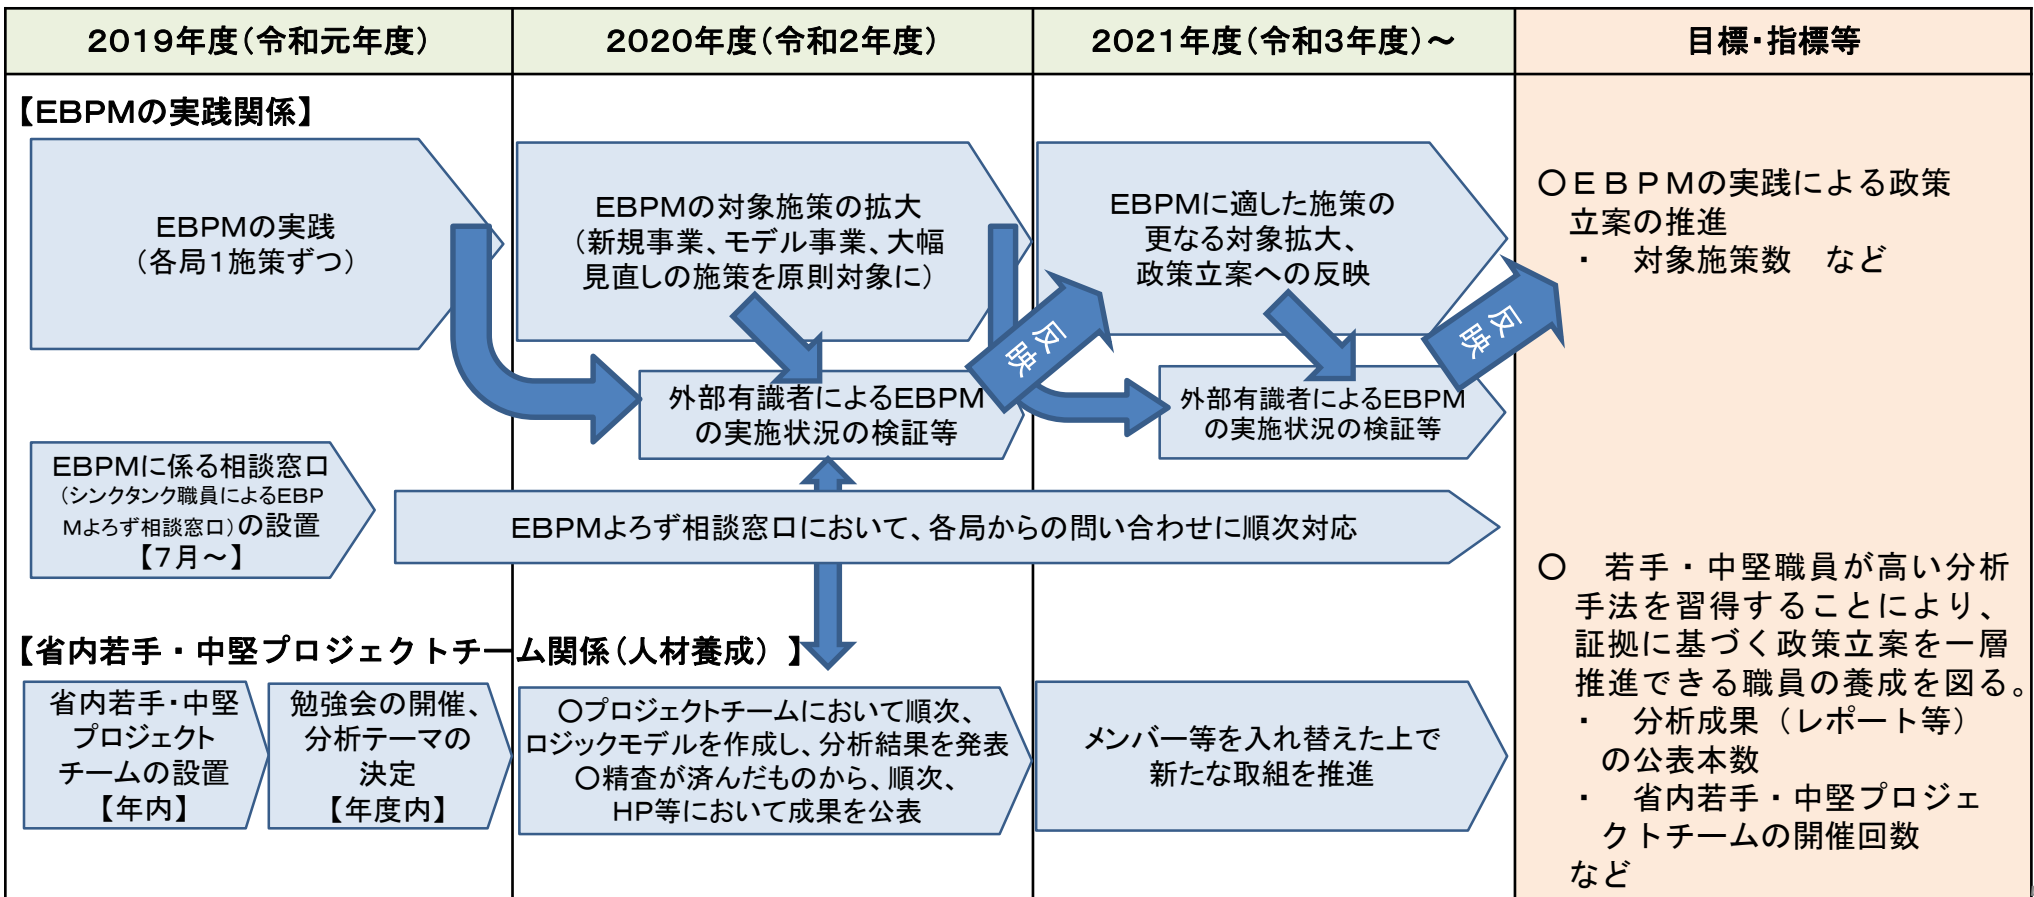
| 2019年度（令和元年度） | 2020年度（令和2年度） | 2021年度（令和3年度）～ | 目標・指標等 |
|---|---|---|---|

【EBPMの実践関係】

EBPMの実践
（各局1施策ずつ）

EBPMの対象施策の拡大
（新規事業、モデル事業、大幅見直しの施策を原則対象に）

EBPMに適した施策の
更なる対象拡大、
政策立案への反映

反映

反映

外部有識者によるEBPMの実施状況の検証等

外部有識者によるEBPMの実施状況の検証等

〇ＥＢＰＭの実践による政策立案の推進
・　対象施策数　など

EBPMに係る相談窓口
（シンクタンク職員によるEBPMよろず相談窓口）の設置
【7月～】

EBPMよろず相談窓口において、各局からの問い合わせに順次対応

【省内若手・中堅プロジェクトチーム関係（人材養成）】

省内若手・中堅プロジェクトチームの設置
【年内】

勉強会の開催、分析テーマの決定
【年度内】

〇プロジェクトチームにおいて順次、ロジックモデルを作成し、分析結果を発表
〇精査が済んだものから、順次、HP等において成果を公表

メンバー等を入れ替えた上で新たな取組を推進

〇　若手・中堅職員が高い分析手法を習得することにより、証拠に基づく政策立案を一層推進できる職員の養成を図る。
・　分析成果（レポート等）の公表本数
・　省内若手・中堅プロジェクトチームの開催回数
など